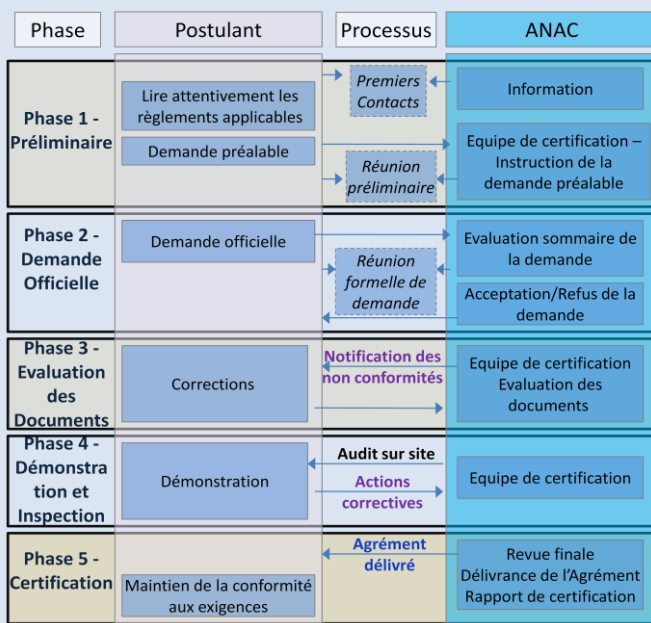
| Phase | Postulant | Processus | ANAC |
|---|---|---|---|
| Phase 1 - Préliminaire | Lire attentivement les règlements applicables<br>Demande préalable | Premiers Contacts<br>Réunion préliminaire | Information<br>Equipe de certification – Instruction de la demande préalable |
| Phase 2 - Demande Officielle | Demande officielle | Réunion formelle de demande | Evaluation sommaire de la demande<br>Acceptation/Refus de la demande |
| Phase 3 - Evaluation des Documents | Corrections | Notification des non conformités | Equipe de certification Evaluation des documents |
| Phase 4 - Démonstration et Inspection | Démonstration | Audit sur site<br>Actions correctives | Equipe de certification |
| Phase 5 - Certification | Maintien de la conformité aux exigences | Agrément délivré | Revue finale<br>Délivrance de l'Agrément<br>Rapport de certification |